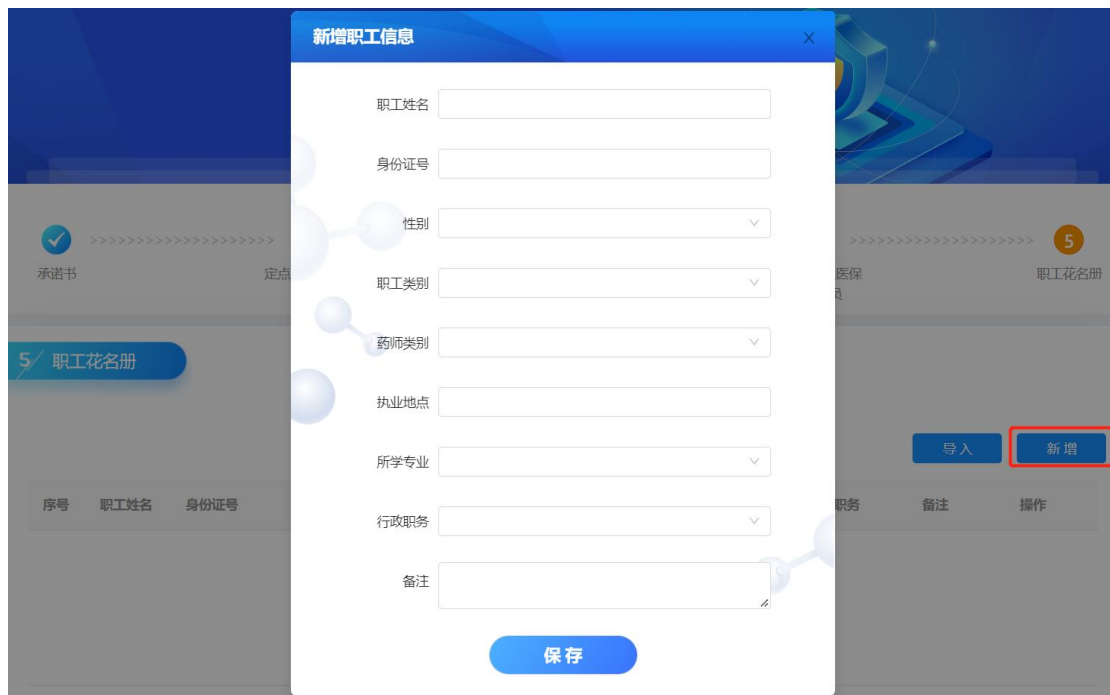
新增职工信息
×

职工姓名

身份证号

性别

职工类别

药师类别

执业地点

所学专业

行政职务

备注

保存

承诺书
定点
医保
员
5
职工花名册

5 职工花名册

导入
新增

| 序号 | 职工姓名 | 身份证号 | 职务 | 备注 | 操作 |
|---|---|---|---|---|---|